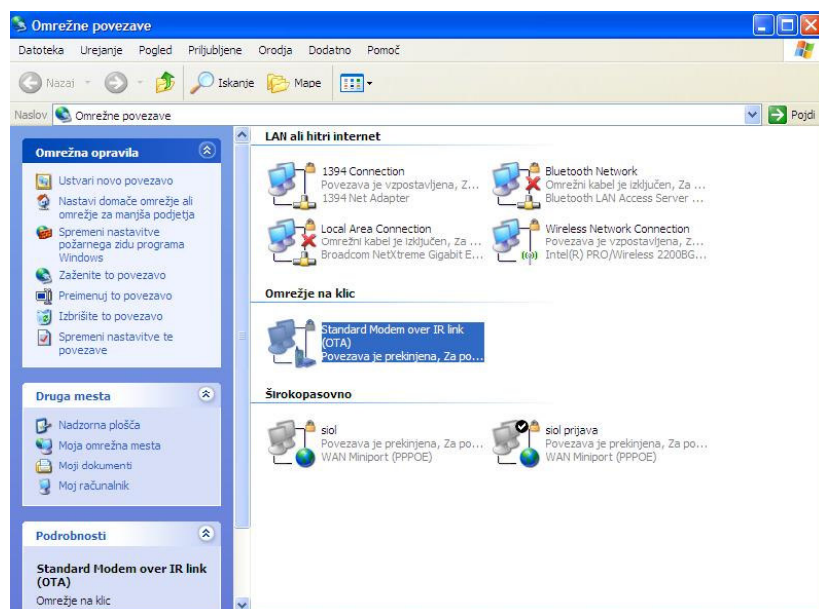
Omrežne povezave

Datoteka Urejanje Pogled Priljubljene Orodja Dodatno Pomoč

Nazaj Iskanje Mape

Naslov Omrežne povezave Pojdi

Omrežna opravila

Ustvari novo povezavo
Nastavi domače omrežje ali omrežje za manjša podjetja
Spremeni nastavitve požarnega zidu programa Windows
Zaženite to povezavo
Preimenuj to povezavo
Izbrišite to povezavo
Spremeni nastavitve te povezave

Druga mesta

Nadzorna plošča
Moja omrežna mesta
Moji dokumenti
Moj računalnik

Podrobnosti

Standard Modem over IR link (OTA)
Omrežje na klic

LAN ali hitri internet

1394 Connection
Povezava je vzpostavljena, Z...
1394 Net Adapter

Bluetooth Network
Omrežni kabel je izključen, Za ...
Bluetooth LAN Access Server ...

Local Area Connection
Omrežni kabel je izključen, Za ...
Broadcom NetXtreme Gigabit E...

Wireless Network Connection
Povezava je vzpostavljena, Z...
Intel(R) PRO/Wireless 2200BG...

Omrežje na klic

Standard Modem over IR link (OTA)
Povezava je prekinjena, Za po...

Širokopasovno

siol
Povezava je prekinjena, Za po...
WAN Miniport (PPPOE)

siol prijava
Povezava je prekinjena, Za po...
WAN Miniport (PPPOE)